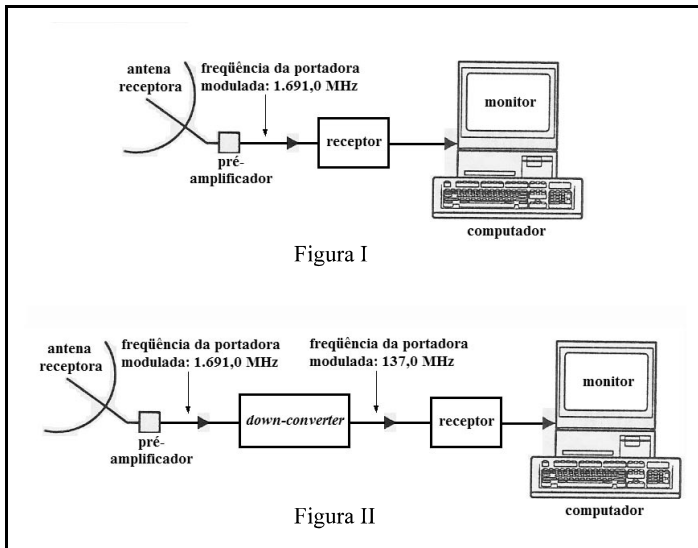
antena receptora

freqüência da portadora modulada: 1.691,0 MHz

pré-amplificador

receptor

monitor

computador

Figura I

antena receptora

freqüência da portadora modulada: 1.691,0 MHz

pré-amplificador

*down-converter*

freqüência da portadora modulada: 137,0 MHz

receptor

monitor

computador

Figura II